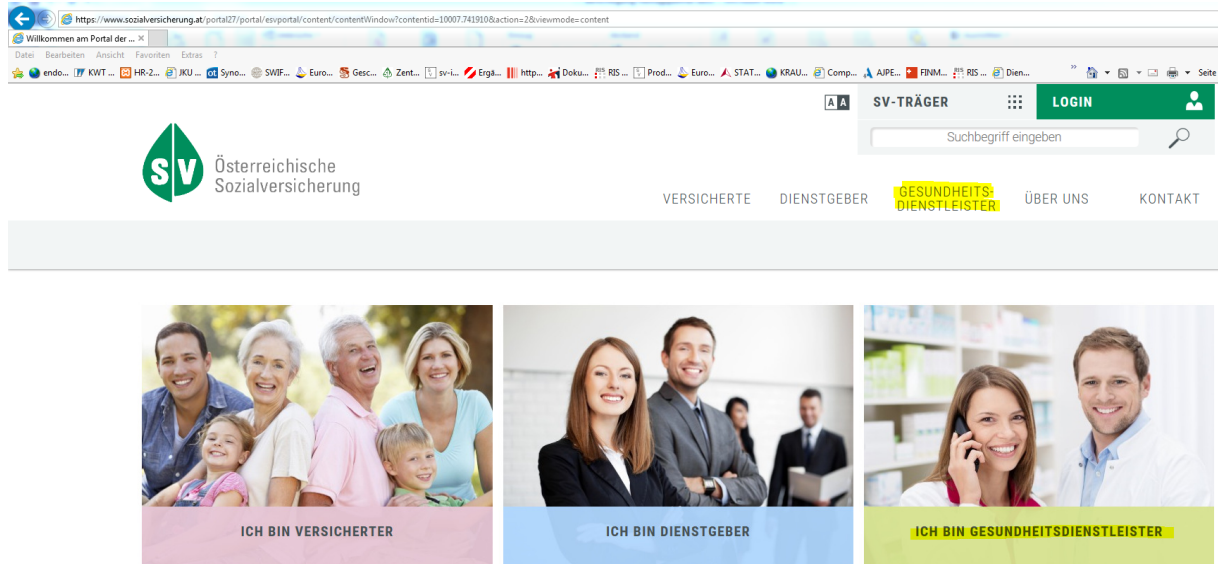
https://www.sozialversicherung.at/portal27/portal/esvportal/content/contentWindow?contentid=10007.741910&action=2&viewmode=content

Willkommen am Portal der ... ×

Datei Bearbeiten Ansicht Favoriten Extras ?

endo... KWT ... HR-2... JKU ... Syno... SWIF... Euro... Gesc... Zent... sv-i... Ergä... http... Doku... RIS ... Prod... Euro... STAT... KRAU... Comp... AJPE... FINM... RIS ... Dien... Seite

A A SV-TRÄGER LOGIN

Suchbegriff eingeben

SV Österreichische Sozialversicherung

VERSICHERTE DIENSTGEBER GESUNDHEITS-DIENSTLEISTER ÜBER UNS KONTAKT

ICH BIN VERSICHERTER

ICH BIN DIENSTGEBER

ICH BIN GESUNDHEITSDIENSTLEISTER